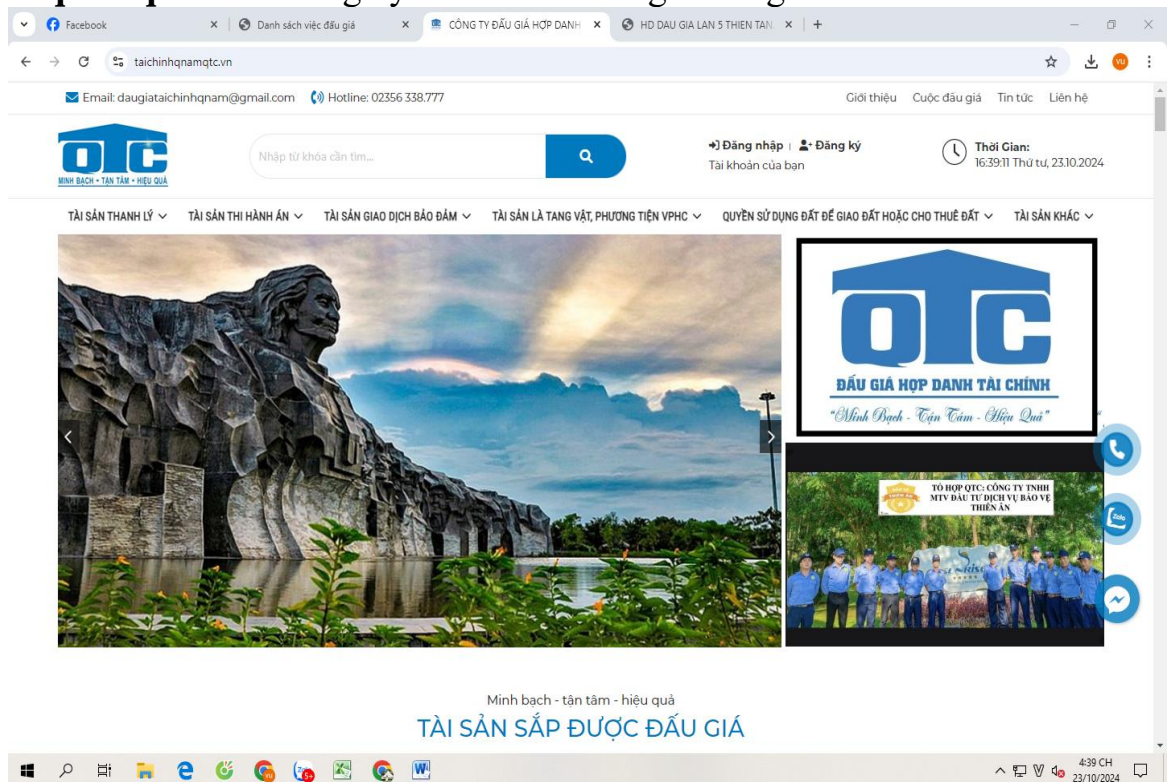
Facebook
Danh sách việc đấu giá
CÔNG TY ĐẤU GIÁ HỢP DANH
HD DAU GIA LAN 5 THIEN TAN
taichinhqnamqtc.vn

Email: daugiataichinhqnam@gmail.com Hotline: 02356 338.777
Giới thiệu Cuộc đấu giá Tin tức Liên hệ

QTC
MINH BẠCH - TẬN TÂM - HIỆU QUẢ

Nhập từ khóa cần tìm...

Đăng nhập | Đăng ký
Tài khoản của bạn

Thời Gian:
16:39:11 Thứ tư, 23.10.2024

TÀI SẢN THANH LÝ TÀI SẢN THI HÀNH ÁN TÀI SẢN GIAO DỊCH BẢO ĐẢM TÀI SẢN LÀ TANG VẬT, PHƯƠNG TIỆN VPHC QUYỀN SỬ DỤNG ĐẤT ĐỂ GIAO ĐẤT HOẶC CHO THUÊ ĐẤT TÀI SẢN KHÁC

QTC
ĐẤU GIÁ HỢP DANH TÀI CHÍNH
"Minh Bạch - Tận Tâm - Hiệu Quả"

TỔ HỢP QTC: CÔNG TY TNHH MTV ĐẦU TƯ DỊCH VỤ BẢO VỆ THIÊN ÂN

Minh bạch - tận tâm - hiệu quả
TÀI SẢN SẮP ĐƯỢC ĐẤU GIÁ

4:39 CH
23/10/2024